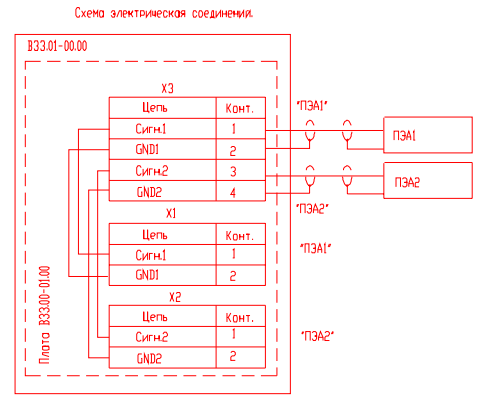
Схема электрическая соединения.

В33.01-00.00

Х3

| Цепь | Конт. |
|---|---|
| Сигн.1 | 1 |
| GND1 | 2 |
| Сигн.2 | 3 |
| GND2 | 4 |

"ПЭА1"

"ПЭА2"

ПЭА1

ПЭА2

Х1

| Цепь | Конт. |
|---|---|
| Сигн.1 | 1 |
| GND1 | 2 |

"ПЭА1"

Х2

| Цепь | Конт. |
|---|---|
| Сигн.2 | 1 |
| GND2 | 2 |

"ПЭА2"

Плата В33.00-01.00